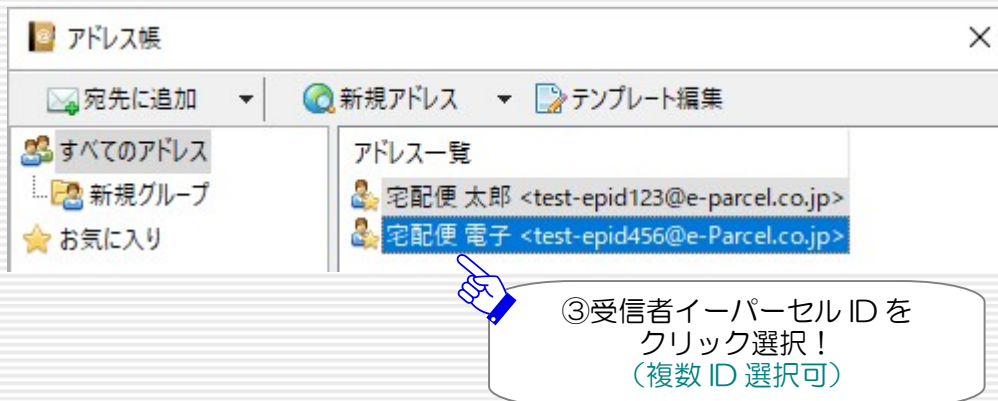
アドレス帳

宛先に追加 ▾ 新規アドレス ▾ テンプレート編集

すべてのアドレス
新規グループ
お気に入り

アドレス一覧
宅配便 太郎 <test-epid123@e-parcel.co.jp>
宅配便 電子 <test-epid456@e-Parcel.co.jp>

③受信者イーパーセル ID をクリック選択！
（複数 ID 選択可）